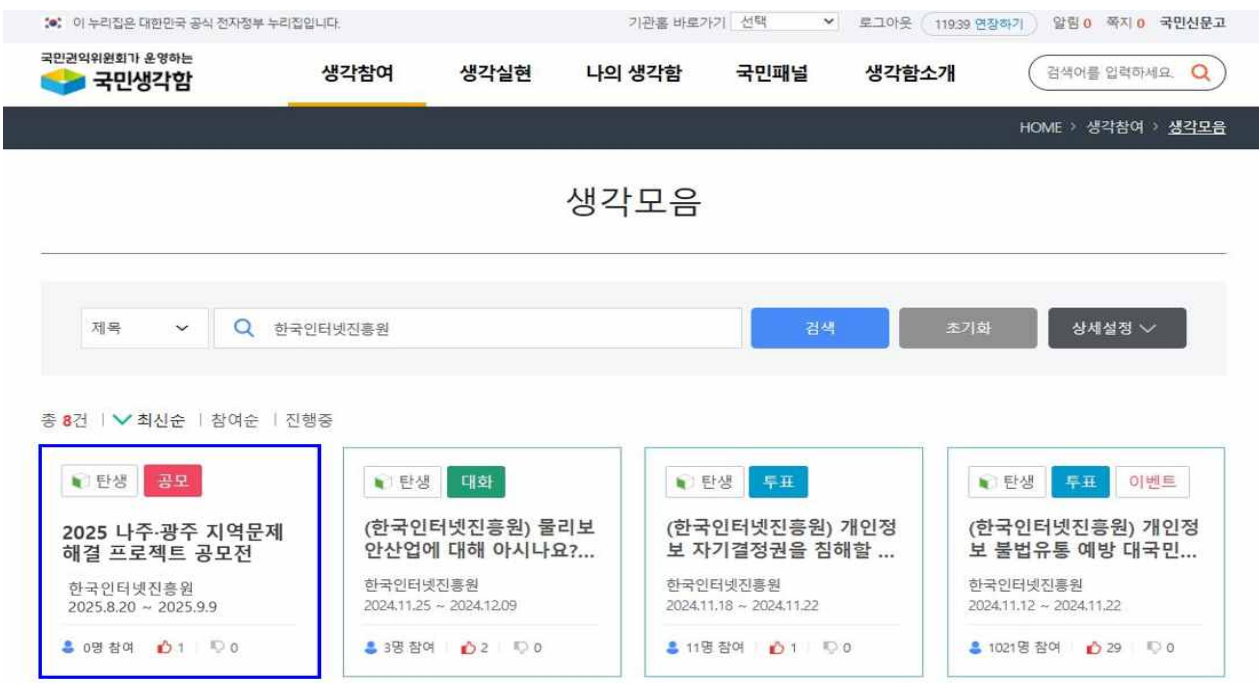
이 누리집은 대한민국 공식 전자정부 누리집입니다.

기관홈 바로가기 선택 로그아웃 119:39 연장하기 알림 0 쪽지 0 국민신문고

국민권익위원회가 운영하는
국민생각함

생각참여 생각실현 나의 생각함 국민패널 생각함소개

검색어를 입력하세요.

HOME > 생각참여 > 생각모음

생각모음

제목 한국인터넷진흥원 검색 초기화 상세설정

총 8건 | 최신순 | 참여순 | 진행중

탄생 공모
2025 나주·광주 지역문제 해결 프로젝트 공모전
한국인터넷진흥원
2025.8.20 ~ 2025.9.9
0명 참여 1 0

탄생 대화
(한국인터넷진흥원) 물리보안산업에 대해 아시나요?...
한국인터넷진흥원
2024.11.25 ~ 2024.12.09
3명 참여 2 0

탄생 투표
(한국인터넷진흥원) 개인정보 자기결정권을 침해할 ...
한국인터넷진흥원
2024.11.18 ~ 2024.11.22
11명 참여 1 0

탄생 투표 이벤트
(한국인터넷진흥원) 개인정보 불법유통 예방 대국민...
한국인터넷진흥원
2024.11.12 ~ 2024.11.22
1021명 참여 29 0